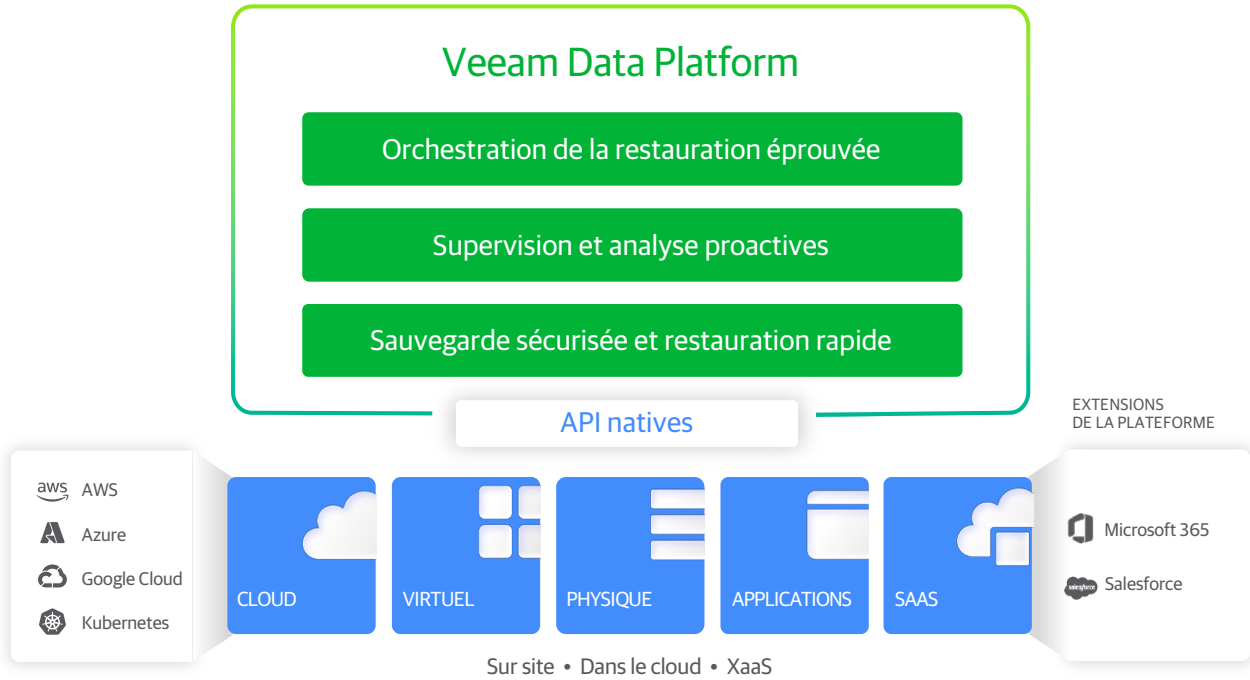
Veeam Data Platform

Orchestration de la restauration éprouvée

Supervision et analyse proactives

Sauvegarde sécurisée et restauration rapide

API natives

EXTENSIONS
DE LA PLATEFORME

aws AWS

Azure

Google Cloud

Kubernetes

CLOUD

VIRTUEL

PHYSIQUE

APPLICATIONS

SAAS

Microsoft 365

salesforce Salesforce

Sur site • Dans le cloud • XaaS